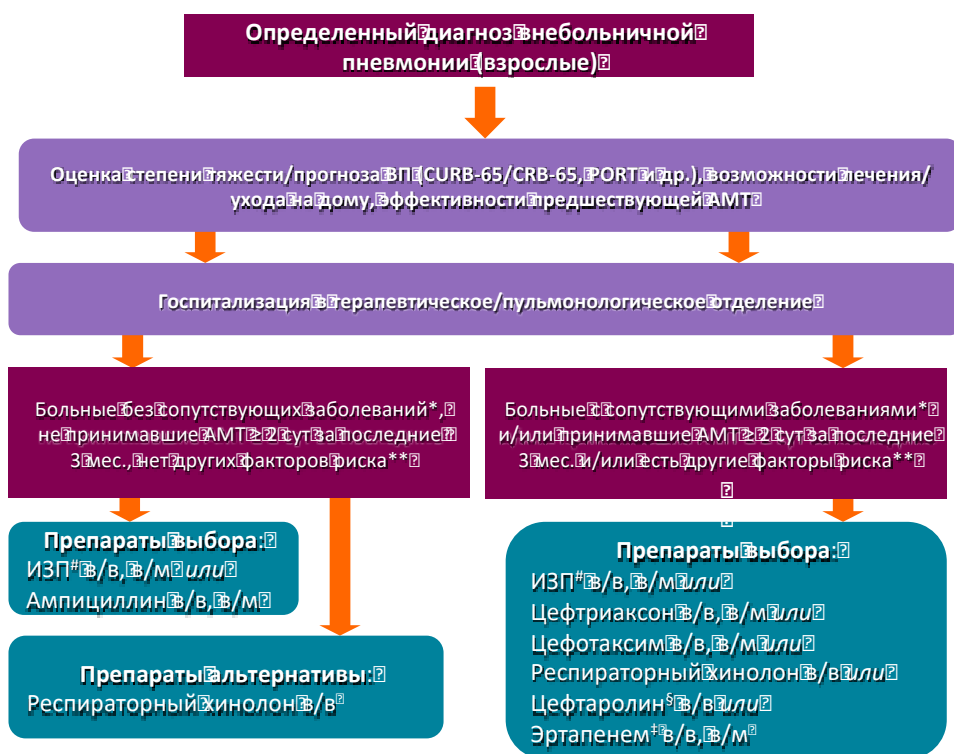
Определенный диагноз внебольничной пневмонии (взрослые)

Оценка степени тяжести/прогноза ВП (CURB-65/CRB-65, PORT и др.), возможности лечения/ухода на дому, эффективности предшествующей АМТ

Госпитализация в терапевтическое/пульмонологическое отделение

Больные без сопутствующих заболеваний*, не принимавшие АМТ ≥2 сут за последние 3 мес., нет других факторов риска**

Больные с сопутствующими заболеваниями* и/или принимавшие АМТ ≥2 сут за последние 3 мес. и/или есть другие факторы риска**

Препараты выбора:
ИЗП$^{\#}$ в/в, в/м *или*
Ампициллин в/в, в/м

Препараты альтернативы:
Респираторный хинолон в/в

Препараты выбора:
ИЗП$^{\#}$ в/в, в/м *или*
Цефтриаксон в/в, в/м *или*
Цефотаксим в/в, в/м *или*
Респираторный хинолон в/в *или*
Цефтаролин$^{\S}$ в/в *или*
Эртапенем$^{\ddagger}$ в/в, в/м